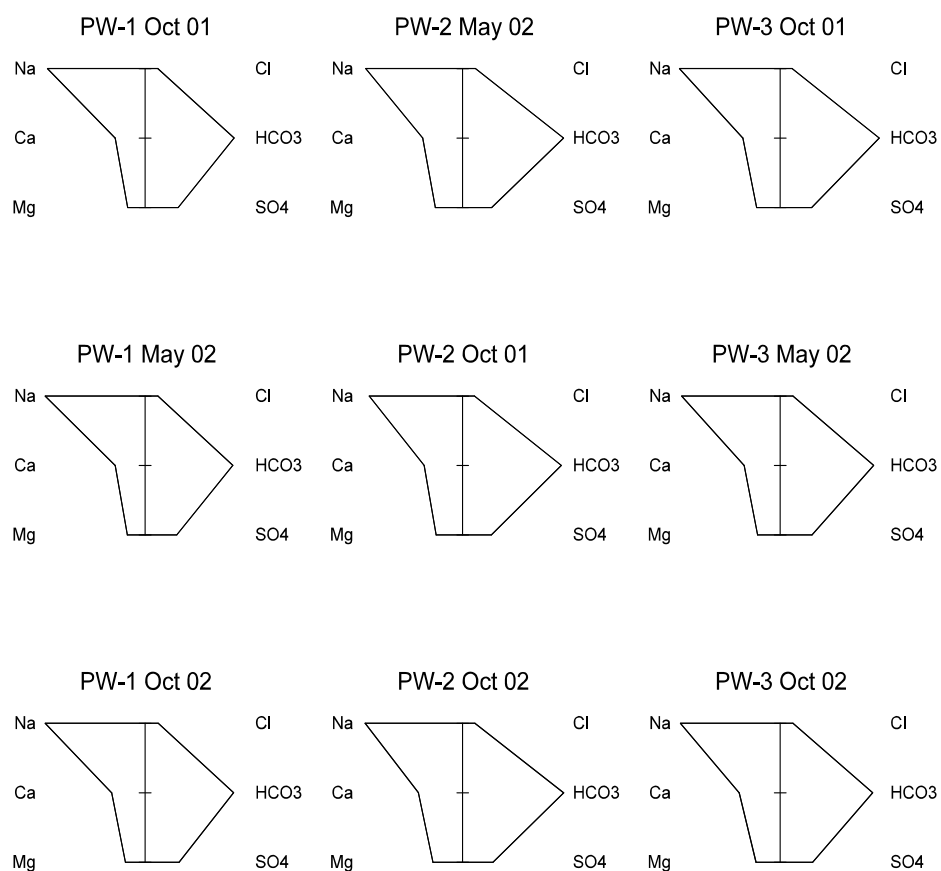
PW-1 Oct 01

Na Cl
Ca HCO3
Mg SO4

PW-2 May 02

Na Cl
Ca HCO3
Mg SO4

PW-3 Oct 01

Na Cl
Ca HCO3
Mg SO4

PW-1 May 02

Na Cl
Ca HCO3
Mg SO4

PW-2 Oct 01

Na Cl
Ca HCO3
Mg SO4

PW-3 May 02

Na Cl
Ca HCO3
Mg SO4

PW-1 Oct 02

Na Cl
Ca HCO3
Mg SO4

PW-2 Oct 02

Na Cl
Ca HCO3
Mg SO4

PW-3 Oct 02

Na Cl
Ca HCO3
Mg SO4